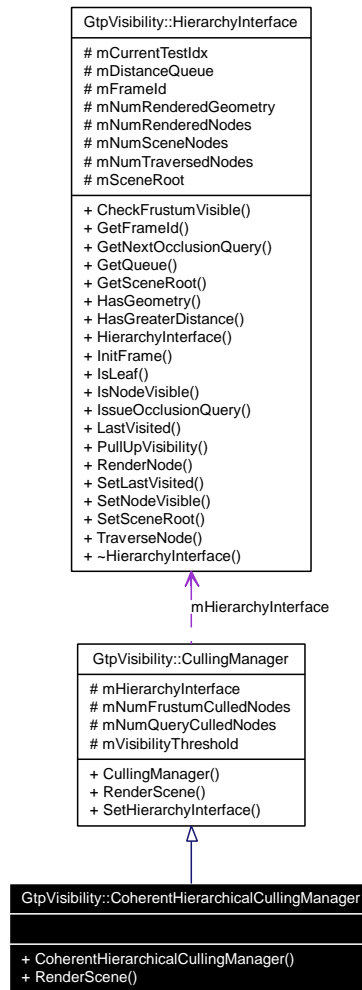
GtpVisibility::HierarchyInterface

# mCurrentTestIdx
# mDistanceQueue
# mFrameId
# mNumRenderedGeometry
# mNumRenderedNodes
# mNumSceneNodes
# mNumTraversedNodes
# mSceneRoot

+ CheckFrustumVisible()
+ GetFrameId()
+ GetNextOcclusionQuery()
+ GetQueue()
+ GetSceneRoot()
+ HasGeometry()
+ HasGreaterDistance()
+ HierarchyInterface()
+ InitFrame()
+ IsLeaf()
+ IsNodeVisible()
+ IssueOcclusionQuery()
+ LastVisited()
+ PullUpVisibility()
+ RenderNode()
+ SetLastVisited()
+ SetNodeVisible()
+ SetSceneRoot()
+ TraverseNode()
+ ~HierarchyInterface()

mHierarchyInterface

GtpVisibility::CullingManager

# mHierarchyInterface
# mNumFrustumCulledNodes
# mNumQueryCulledNodes
# mVisibilityThreshold

+ CullingManager()
+ RenderScene()
+ SetHierarchyInterface()

GtpVisibility::CoherentHierarchicalCullingManager

+ CoherentHierarchicalCullingManager()
+ RenderScene()